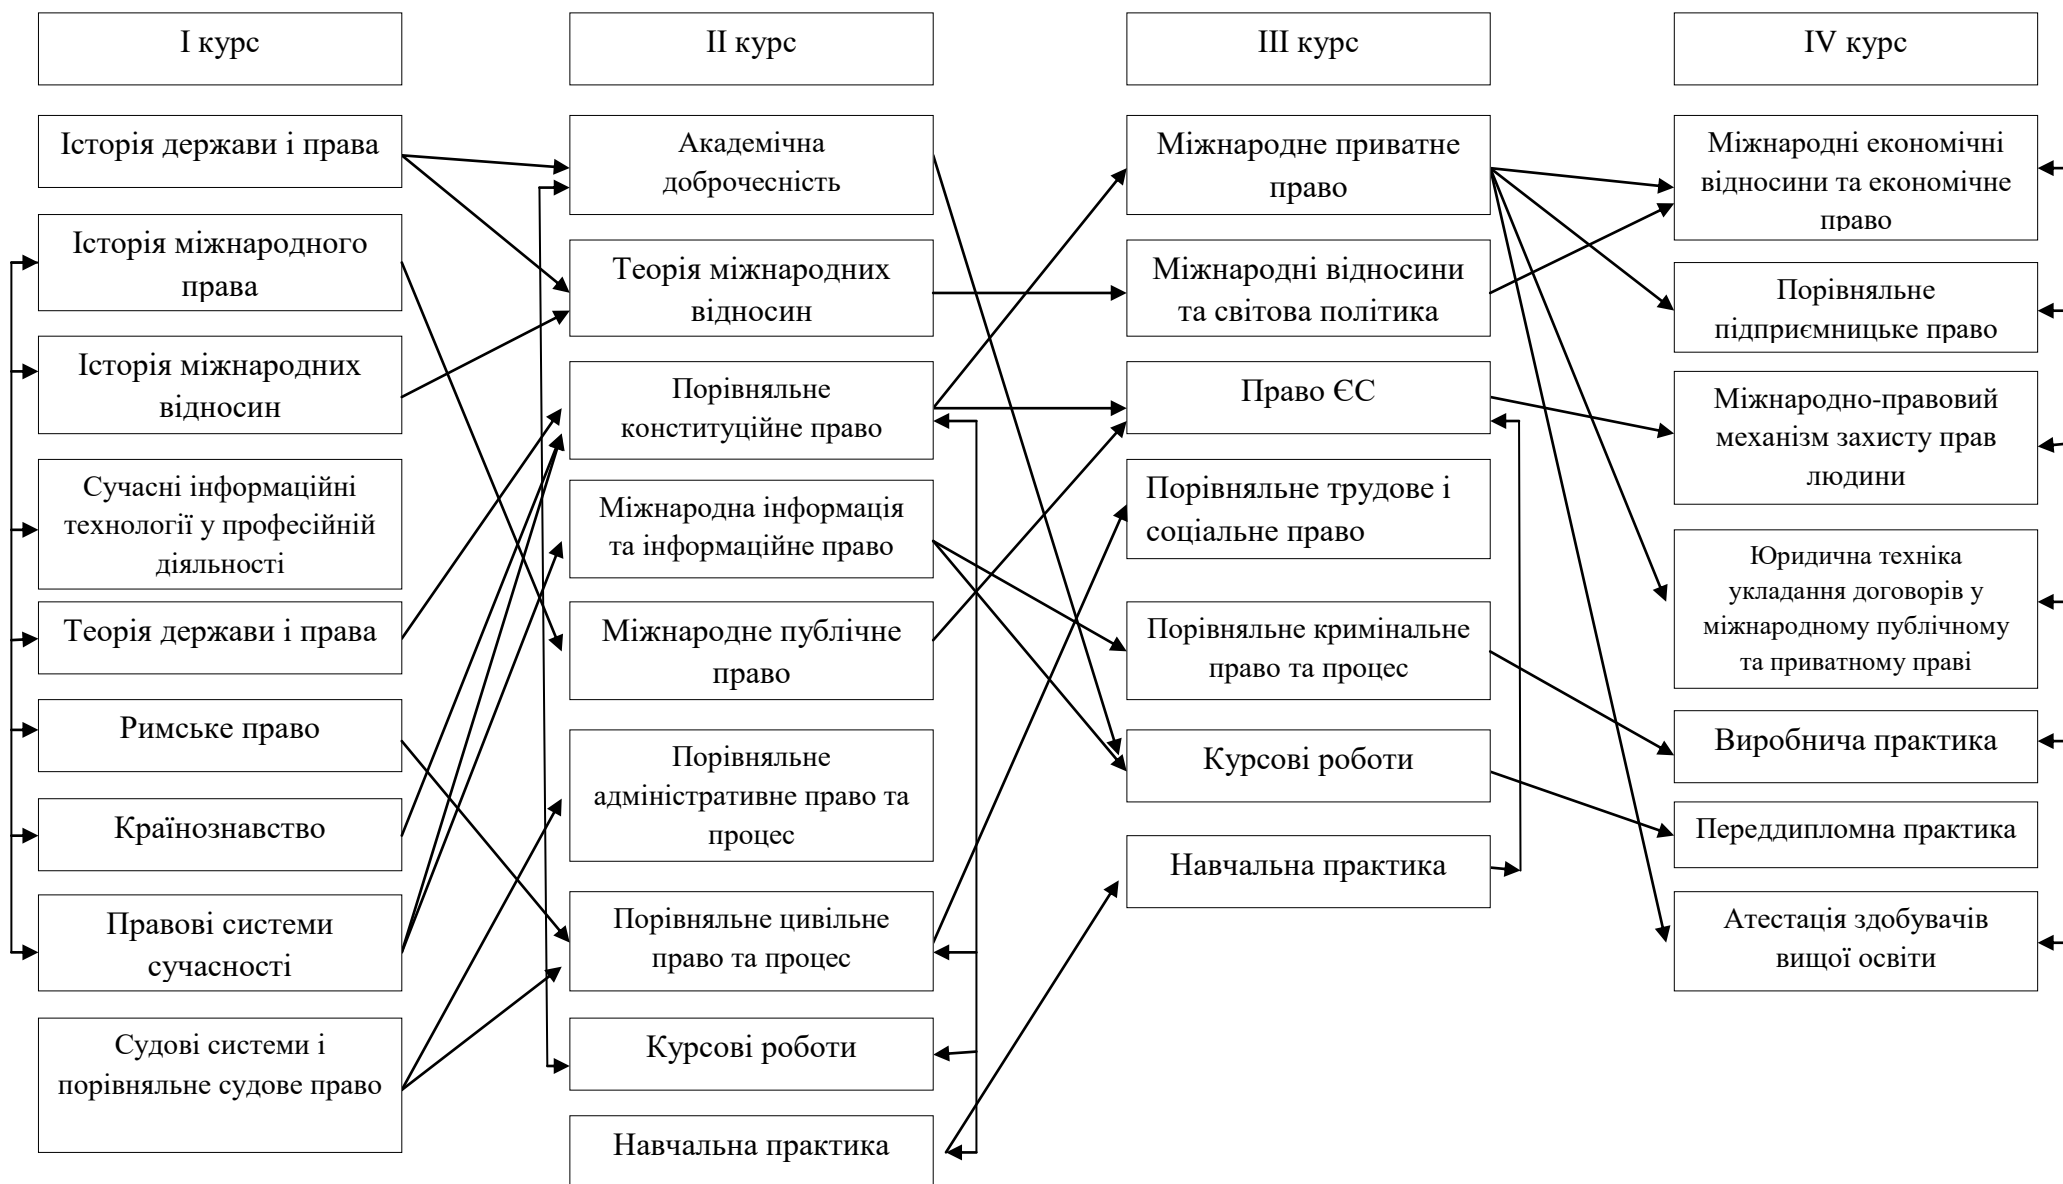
I курс

Історія держави і права

Історія міжнародного права

Історія міжнародних відносин

Сучасні інформаційні технології у професійній діяльності

Теорія держави і права

Римське право

Країнознавство

Правові системи сучасності

Судові системи і порівняльне судове право

II курс

Академічна доброчесність

Теорія міжнародних відносин

Порівняльне конституційне право

Міжнародна інформація та інформаційне право

Міжнародне публічне право

Порівняльне адміністративне право та процес

Порівняльне цивільне право та процес

Курсові роботи

Навчальна практика

III курс

Міжнародне приватне право

Міжнародні відносини та світова політика

Право ЄС

Порівняльне трудове і соціальне право

Порівняльне кримінальне право та процес

Курсові роботи

Навчальна практика

IV курс

Міжнародні економічні відносини та економічне право

Порівняльне підприємницьке право

Міжнародно-правовий механізм захисту прав людини

Юридична техніка укладання договорів у міжнародному публічному та приватному праві

Виробнича практика

Переддипломна практика

Атестація здобувачів вищої освіти